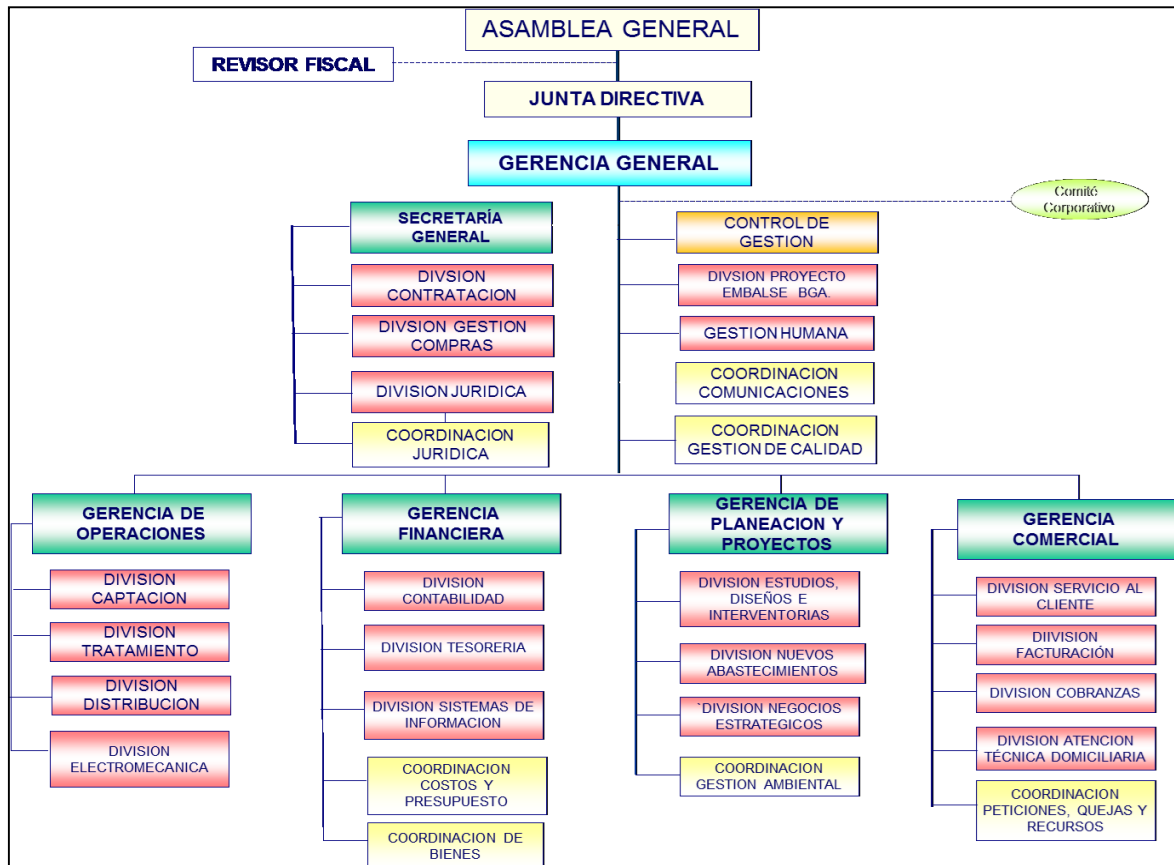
ASAMBLEA GENERAL

REVISOR FISCAL

JUNTA DIRECTIVA

GERENCIA GENERAL

Comité Corporativo

SECRETARÍA GENERAL

DIVSION CONTRATACION

DIVSION GESTION COMPRAS

DIVISION JURIDICA

COORDINACION JURIDICA

CONTROL DE GESTION

DIVSION PROYECTO EMBALSE BGA.

GESTION HUMANA

COORDINACION COMUNICACIONES

COORDINACION GESTION DE CALIDAD

GERENCIA DE OPERACIONES

DIVISION CAPTACION

DIVISION TRATAMIENTO

DIVISION DISTRIBUCION

DIVISION ELECTROMECANICA

GERENCIA FINANCIERA

DIVISION CONTABILIDAD

DIVISION TESORERIA

DIVISION SISTEMAS DE INFORMACION

COORDINACION COSTOS Y PRESUPUESTO

COORDINACION DE BIENES

GERENCIA DE PLANEACION Y PROYECTOS

DIVISION ESTUDIOS, DISEÑOS E INTERVENTORIAS

DIVISION NUEVOS ABASTECIMIENTOS

`DIVISION NEGOCIOS ESTRATEGICOS

COORDINACION GESTION AMBIENTAL

GERENCIA COMERCIAL

DIVISION SERVICIO AL CLIENTE

DIIVISION FACTURACIÓN

DIVISION COBRANZAS

DIVISION ATENCION TÉCNICA DOMICILIARIA

COORDINACION PETICIONES, QUEJAS Y RECURSOS